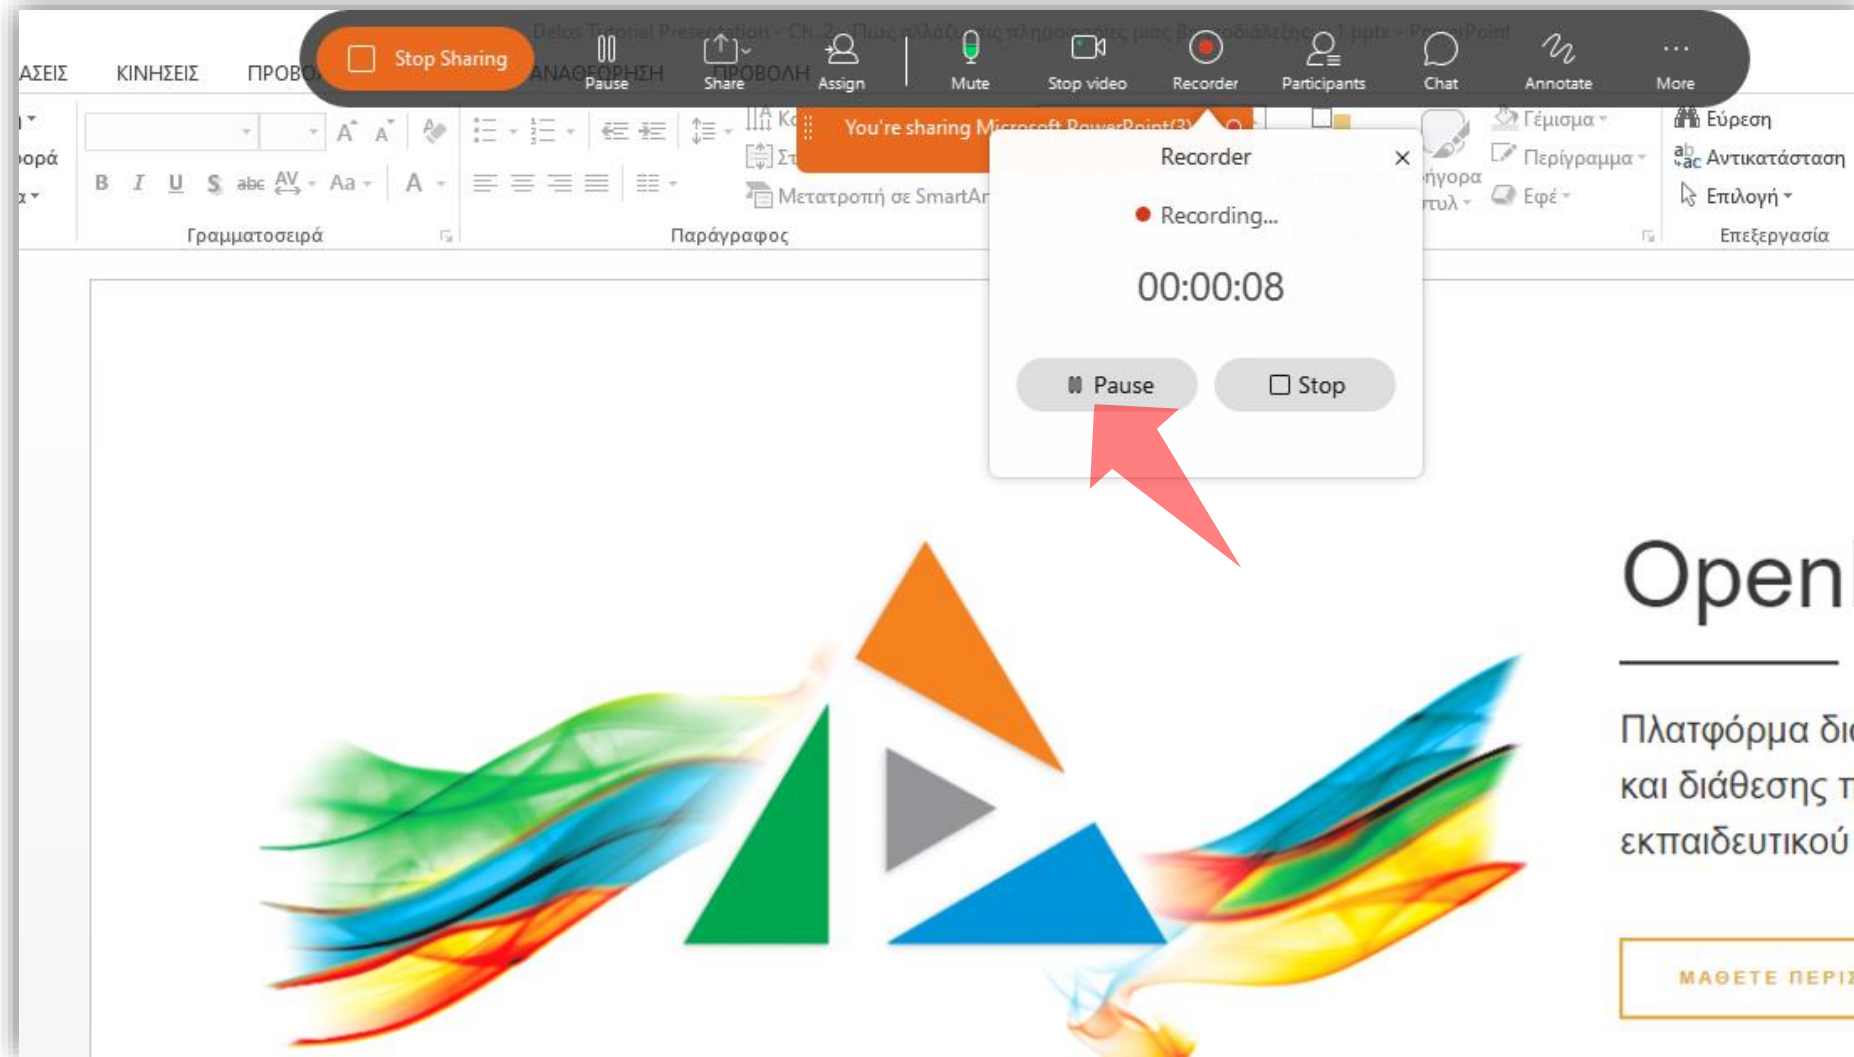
Stop Sharing
Pause
Share
Assign
Mute
Stop video
Recorder
Participants
Chat
Annotate
More

ΑΣΕΙΣ ΚΙΝΗΣΕΙΣ ΠΡΟΒΟ ΑΝΑΘΕΩΡΗΣΗ ΠΡΟΒΟΛΗ

You're sharing Microsoft PowerPoint(3)

ορά
Γραμματοσειρά
Παράγραφος
Μετατροπή σε SmartAr
Γέμισμα
Περίγραμμα
Εφέ
Εύρεση
Αντικατάσταση
Επιλογή
Επεξεργασία

Recorder
Recording...
00:00:08
Pause
Stop

Open
Πλατφόρμα δι
και διάθεσης τ
εκπαιδευτικού
ΜΑΘΕΤΕ ΠΕΡΙ